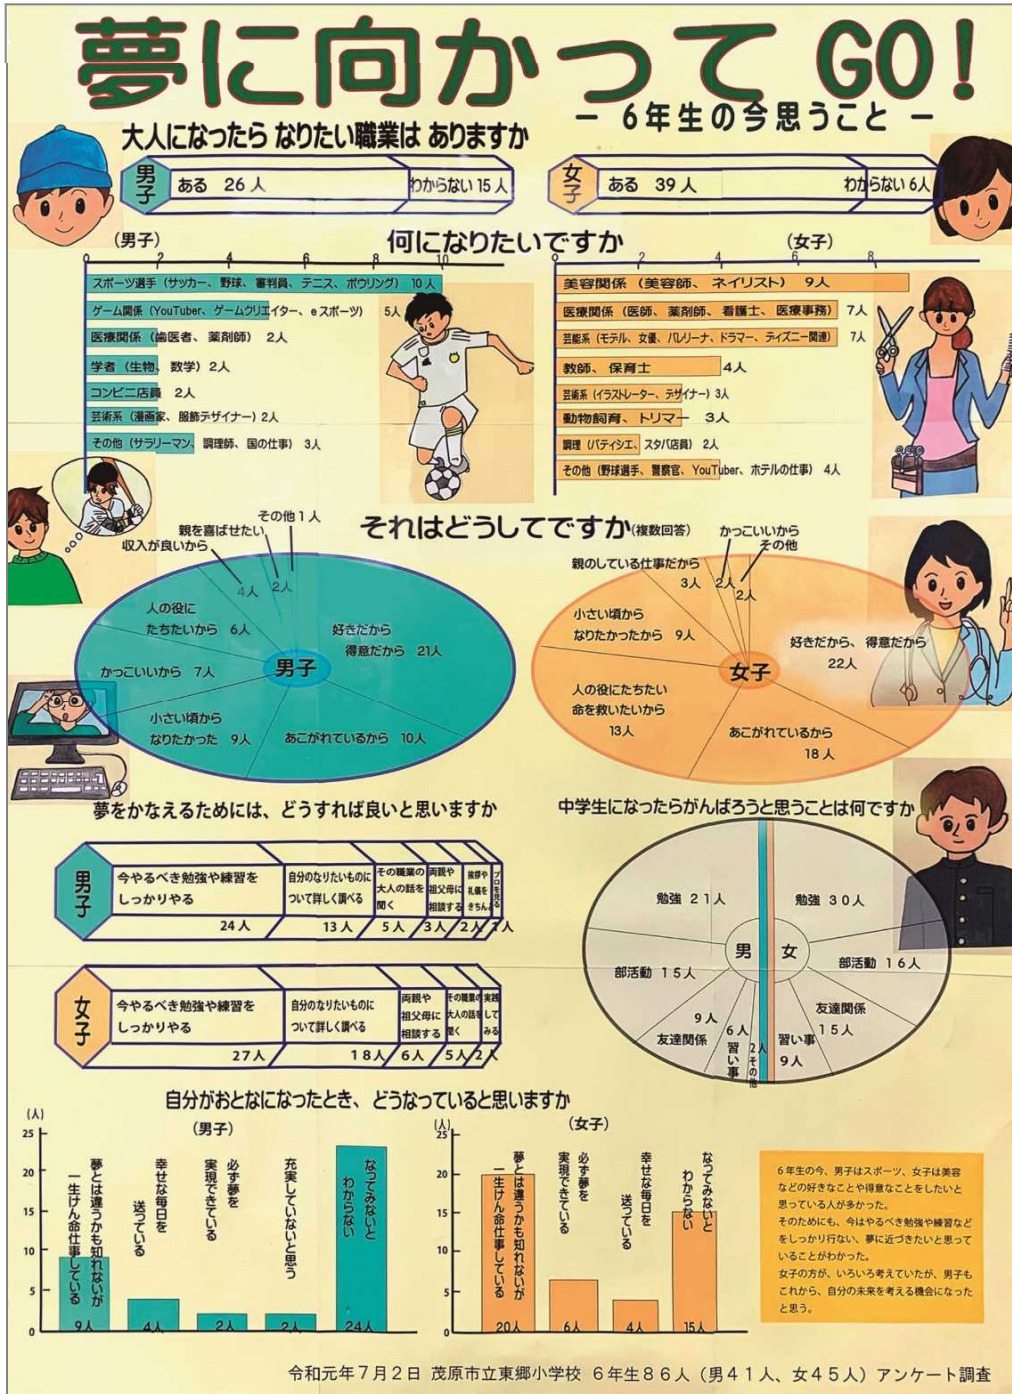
夢に向かって GO!
ー 6年生の今思うこと ー

大人になったら なりたい職業は ありますか

男子 ある 26人 わからない 15人

女子 ある 39人 わからない 6人

何になりたいですか

（男子）
0 2 4 6 8 10
スポーツ選手（サッカー、野球、審判員、テニス、ボウリング） 10人
ゲーム関係（YouTuber、ゲームクリエイター、eスポーツ） 5人
医療関係（歯医者、薬剤師） 2人
学者（生物、数学） 2人
コンビニ店員 2人
芸術系（漫画家、服飾デザイナー） 2人
その他（サラリーマン、調理師、国の仕事） 3人

（女子）
0 2 4 6 8
美容関係（美容師、ネイリスト） 9人
医療関係（医師、薬剤師、看護士、医療事務） 7人
芸能系（モデル、女優、バレリーナ、ドラマー、ディズニー関連） 7人
教師、保育士 4人
芸術系（イラストレーター、デザイナー） 3人
動物飼育、トリマー 3人
調理（パティシエ、スタバ店員） 2人
その他（野球選手、警察官、YouTuber、ホテルの仕事） 4人

それはどうしてですか（複数回答）

男子
その他 1人
親を喜ばせたい
収入が良いから
4人
2人
人の役にたちたいから 6人
好きだから 得意だから 21人
かっこいいから 7人
小さい頃から なりたかった 9人
あこがれているから 10人

女子
かっこいいから
その他
親のしている仕事だから
3人 2人 2人
小さい頃から なりたかったから 9人
好きだから、得意だから 22人
人の役にたちたい 命を救いたいから 13人
あこがれているから 18人

夢をかなえるためには、どうすれば良いと思いますか

男子
今やるべき勉強や練習を しっかりやる 24人
自分のなりたいものについて詳しく調べる 13人
その職業の大人の話を聞く 5人
両親や祖父母に相談する 3人
挨拶や礼儀をきちんと 2人
プロを見る 1人

女子
今やるべき勉強や練習を しっかりやる 27人
自分のなりたいものについて詳しく調べる 18人
両親や祖父母に相談する 6人
その職業の大人の話を聞く 5人
実践してみる 2人

中学生になったらがんばろうと思うことは何ですか

男
勉強 21人
部活動 15人
9人
友達関係
6人 習い事
2人 その他

女
勉強 30人
部活動 16人
友達関係 15人
習い事 9人

自分がおとなになったとき、どうなっていると思いますか

（男子）
（人）
25 20 15 10 5 0
夢とは違うかも知れないが一生けん命仕事している 9人
幸せな毎日を送っている 4人
必ず夢を実現できている 2人
充実していないと思う 2人
なってみないとわからない 24人

（女子）
（人）
25 20 15 10 5 0
夢とは違うかも知れないが一生けん命仕事している 20人
必ず夢を実現できている 6人
幸せな毎日を送っている 4人
なってみないとわからない 15人

6年生の今、男子はスポーツ、女子は美容などの好きなことや得意なことをしたいと思っている人が多かった。
そのためにも、今はやるべき勉強や練習などをしっかり行ない、夢に近づきたいと思っていることがわかった。
女子の方が、いろいろ考えていたが、男子もこれから、自分の未来を考える機会になったと思う。

令和元年7月2日 茂原市立東郷小学校 6年生86人（男41人、女45人）アンケート調査